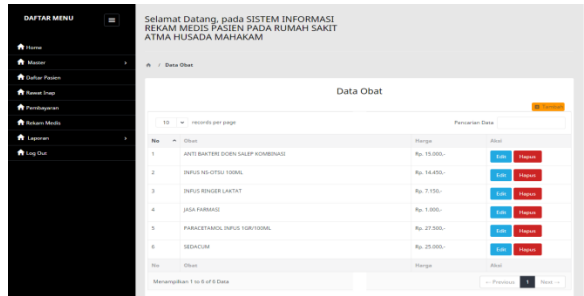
DAFTAR MENU

Home
Master
Daftar Pasien
Rawat Inap
Pembayaran
Rekam Medis
Laporan
Log Out

Selamat Datang, pada SISTEM INFORMASI REKAM MEDIS PASIEN PADA RUMAH SAKIT ATMA HUSADA MAHAKAM

> Data Obat

Data Obat

Tambah

10 records per page

Pencarian Data

| No | Obat | Harga | Aksi |
|---|---|---|---|
| 1 | ANTI BAKTERI DOEN SALEP KOMBINASI | Rp. 15.000,- | Edit Hapus |
| 2 | INFUS NS-OTSU 100ML | Rp. 14.450,- | Edit Hapus |
| 3 | INFUS RINGER LAKTAT | Rp. 7.150,- | Edit Hapus |
| 4 | JASA FARMASI | Rp. 1.000,- | Edit Hapus |
| 5 | PARACETAMOL INFUS 1GR/100ML | Rp. 27.500,- | Edit Hapus |
| 6 | SEDACUM | Rp. 25.000,- | Edit Hapus |
| No | Obat | Harga | Aksi |

Menampilkan 1 to 6 of 6 Data

← Previous 1 Next →